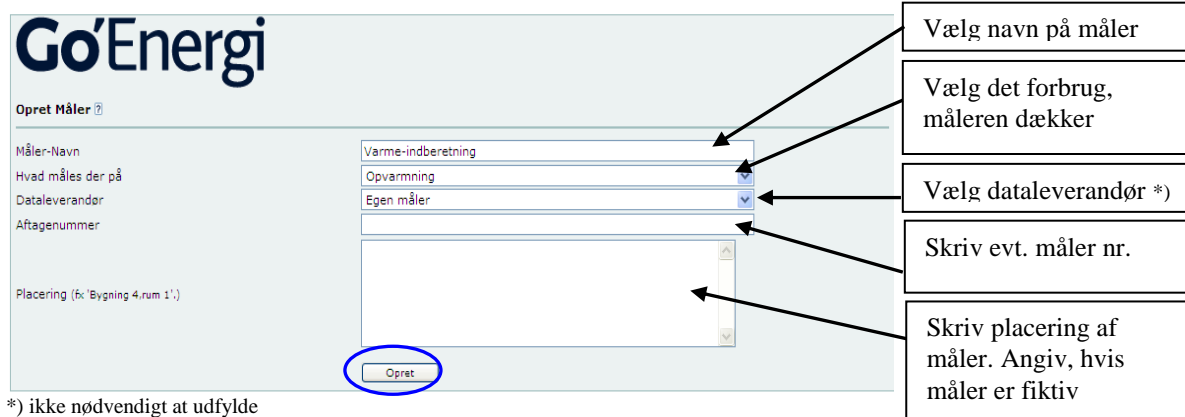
Go'Energi

Opret Måler ?

Måler-Navn
Varme-indberetning

Hvad måles der på
Opvarmning

Dataleverandør
Egen måler

Aftagenummer

Placering (fx 'Bygning 4,rum 1'.)

Opret

Vælg navn på måler

Vælg det forbrug, måleren dækker

Vælg dataleverandør *)

Skriv evt. måler nr.

Skriv placering af måler. Angiv, hvis måler er fiktiv

*) ikke nødvendigt at udfylde